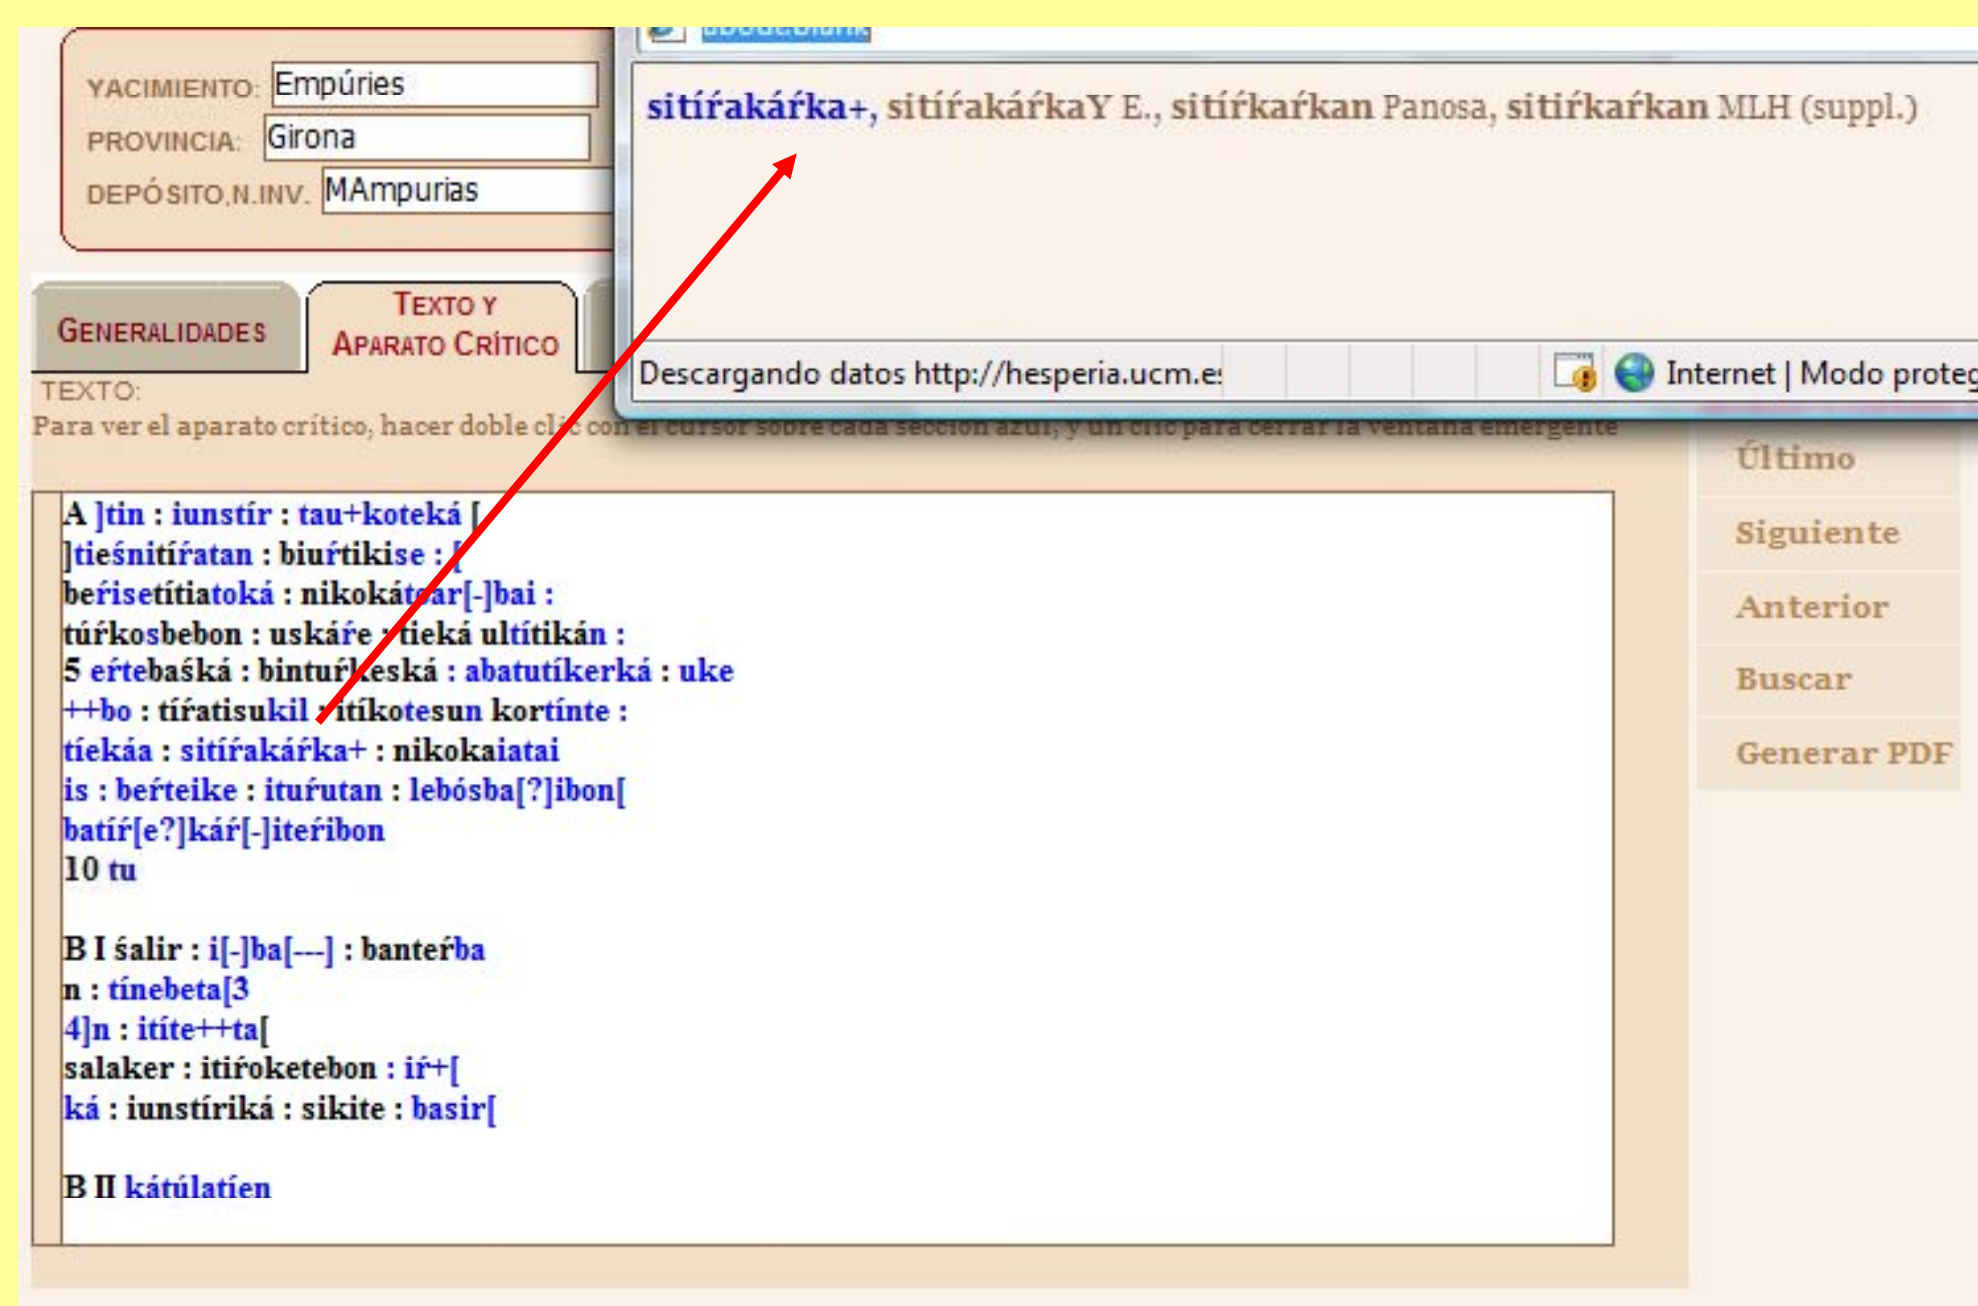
YACIMIENTO: Empúries
PROVINCIA: Girona
DEPÓSITO,N.INV. MAmpurias

GENERALIDADES
TEXTO Y APARATO CRÍTICO

TEXTO:
Para ver el aparato crítico, hacer doble clic con el cursor sobre cada sección azul, y un clic para cerrar la ventana emergente

sitíŕakáŕka+, sitíŕakáŕkaY E., sitíŕkaŕkan Panosa, sitiŕkaŕkan MLH (suppl.)

Descargando datos http://hesperia.ucm.e: Internet | Modo proteg

A ]tin : iunstír : tau+koteká [
]tieśnitíŕatan : biuŕtikise : [
beŕisetítiatoká : nikokátaar[-]bai :
túŕkosbebon : uskáŕe : tieká ultítikán :
5 eŕtebaśká : bintuŕkeská : abatutíkerká : uke
++bo : tíŕatisukil : itíkotesun kortínte :
tiekáa : sitíŕakáŕka+ : nikokaiatai
is : beŕteike : ituŕutan : lebósba[?]ibon[
batíŕ[e?]káŕ[-]iteŕibon
10 tu

B I śalir : i[-]ba[---] : banteŕba
n : tínebeta[3
4]n : itíte++ta[
salaker : itiŕoketebon : iŕ+[
ká : iunstíriká : sikite : basir[

B II kátúlatíen

Último
Siguiente
Anterior
Buscar
Generar PDF